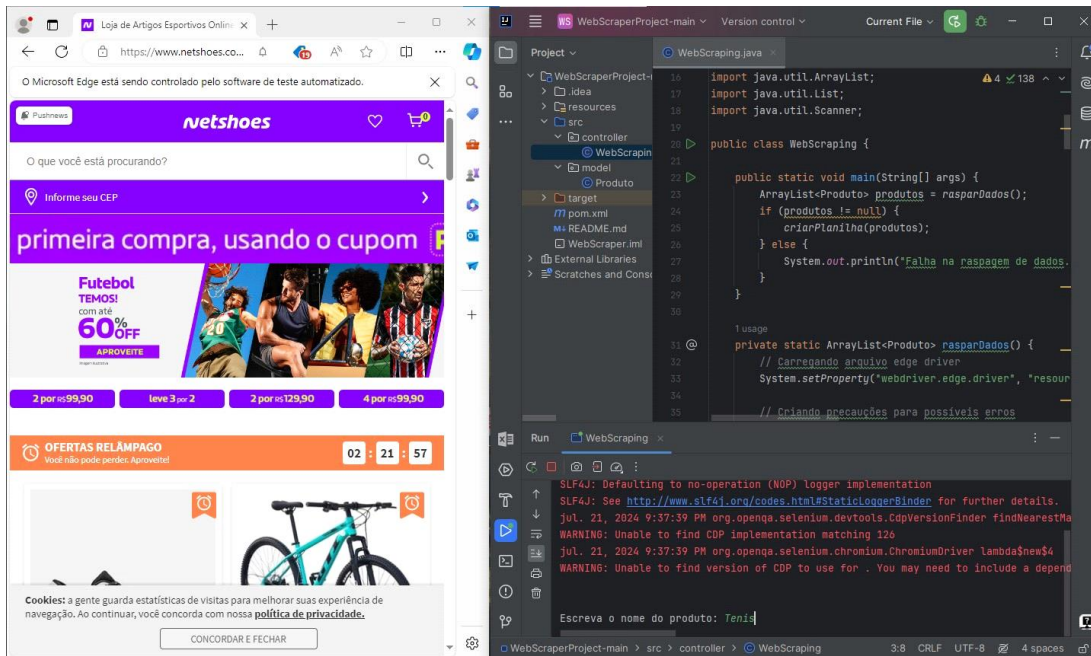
Loja de Artigos Esportivos Online
https://www.netshoes.co...
O Microsoft Edge está sendo controlado pelo software de teste automatizado.
Pushnews
netshoes
0
O que você está procurando?
Informe seu CEP
primeira compra, usando o cupom
Futebol
TEMOS!
com até
60% OFF
APROVEITE
2 por R$ 99,90
leve 3 por 2
2 por R$ 129,90
4 por R$ 99,90
OFERTAS RELÂMPAGO
Você não pode perder. Aproveite!
02 : 21 : 57
Cookies: a gente guarda estatísticas de visitas para melhorar sua experiência de navegação. Ao continuar, você concorda com nossa política de privacidade.
CONCORDAR E FECHAR

WS WebScraperProject-main
Version control
Current File
Project
WebScraping.java
WebScraperProject-main
.idea
resources
src
controller
WebScrapin
model
Produto
target
pom.xml
README.md
WebScraper.iml
External Libraries
Scratches and Conso

16 import java.util.ArrayList;
17 import java.util.List;
18 import java.util.Scanner;
19
20 public class WebScraping {
21
22 public static void main(String[] args) {
23 ArrayList<Produto> produtos = rasparDados();
24 if (produtos != null) {
25 criarPlanilha(produtos);
26 } else {
27 System.out.println("Falha na raspagem de dados.
28 }
29 }
30
1 usage
31 private static ArrayList<Produto> rasparDados() {
32 // Carregando arquivo edge driver
33 System.setProperty("webdriver.edge.driver", "resour
34
35 // Criando precauções para possíveis erros
4 138

Run WebScraping
SLF4J: Defaulting to no-operation (NOP) logger implementation
SLF4J: See http://www.slf4j.org/codes.html#StaticLoggerBinder for further details.
jul. 21, 2024 9:37:39 PM org.openqa.selenium.devtools.CdpVersionFinder findNearestMa
WARNING: Unable to find CDP implementation matching 126
jul. 21, 2024 9:37:39 PM org.openqa.selenium.chromium.ChromiumDriver lambda$new$4
WARNING: Unable to find version of CDP to use for . You may need to include a depend

Escreva o nome do produto: Tenis
WebScraperProject-main > src > controller > WebScraping
3:8 CRLF UTF-8 4 spaces